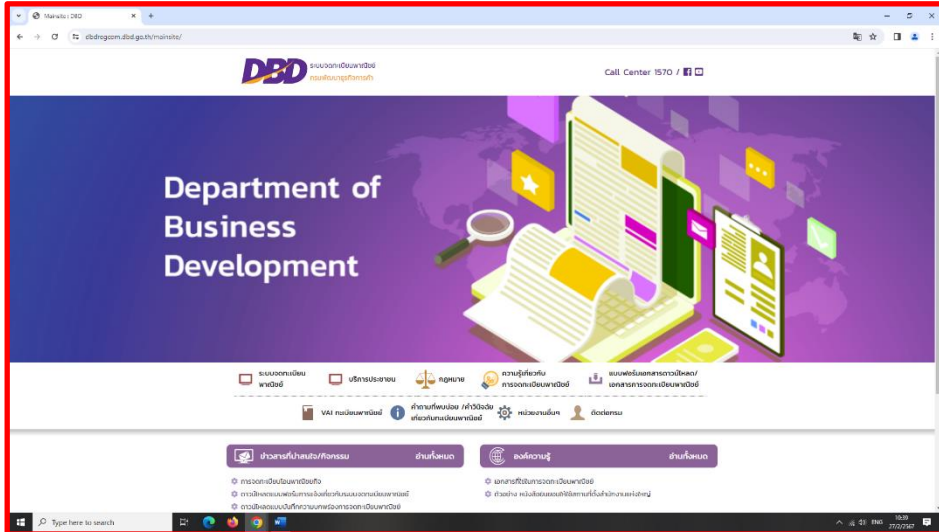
Mainsite : DBD

dbdregcom.dbd.go.th/mainsite/

DBD ระบบจดทะเบียนพาณิชย์ กรมพัฒนาธุรกิจการค้า

Call Center 1570 /

Department of Business Development

ระบบจดทะเบียนพาณิชย์

บริการประชาชน

กฎหมาย

ความรู้เกี่ยวกับการจดทะเบียนพาณิชย์

แบบฟอร์ม/เอกสารดาวน์โหลด/เอกสารการจดทะเบียนพาณิชย์

VAI ทะเบียนพาณิชย์

คำถามที่พบบ่อย /คำวินิจฉัยเกี่ยวกับทะเบียนพาณิชย์

หน่วยงานอื่นๆ

ติดต่อเรา

ข่าวสารที่น่าสนใจ/กิจกรรม อ่านทั้งหมด

องค์ความรู้ อ่านทั้งหมด

การจดทะเบียนพาณิชย์

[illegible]

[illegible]

เอกสารที่ใช้ในการจดทะเบียนพาณิชย์

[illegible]

Type here to search

ENG 10:39 27/2/2567